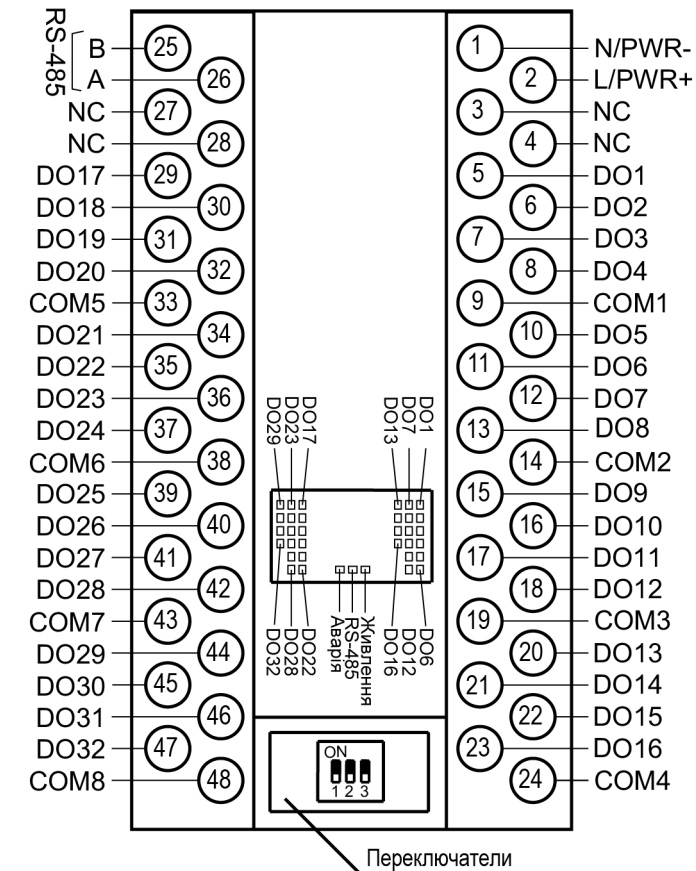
RS-485
B 25
A 26
NC 27
NC 28
DO17 29
DO18 30
DO19 31
DO20 32
COM5 33
DO21 34
DO22 35
DO23 36
DO24 37
COM6 38
DO25 39
DO26 40
DO27 41
DO28 42
COM7 43
DO29 44
DO30 45
DO31 46
DO32 47
COM8 48

1 N/PWR-
2 L/PWR+
3 NC
4 NC
5 DO1
6 DO2
7 DO3
8 DO4
9 COM1
10 DO5
11 DO6
12 DO7
13 DO8
14 COM2
15 DO9
16 DO10
17 DO11
18 DO12
19 COM3
20 DO13
21 DO14
22 DO15
23 DO16
24 COM4

DO29 DO23 DO17
DO13 DO7 DO1
DO32 DO28 DO22
Аварія RS-485 Живлення
DO16 DO12 DO6

ON
1 2 3

Переключатели